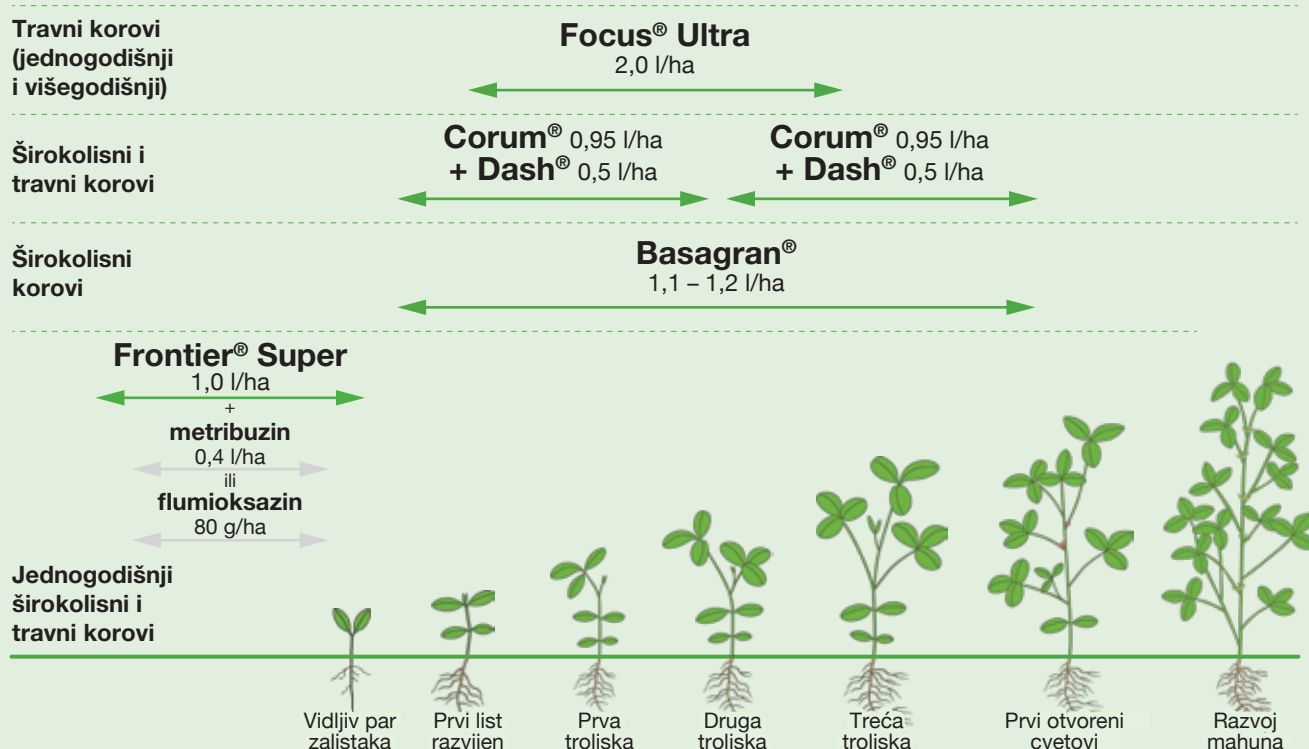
Travni korovi (jednogodišnji i višegodišnji)

Focus® Ultra
2,0 l/ha

Širokolisni i travni korovi

Corum® 0,95 l/ha
+ Dash® 0,5 l/ha

Corum® 0,95 l/ha
+ Dash® 0,5 l/ha

Širokolisni korovi

Basagran®
1,1 – 1,2 l/ha

Frontier® Super
1,0 l/ha
+
metribuzin
0,4 l/ha
ili
flumioksazin
80 g/ha

Jednogodišnji širokolisni i travni korovi

Vidljiv par zalistaka

Prvi list razvijen

Prva troliska

Druga troliska

Treća troliska

Prvi otvoreni cvetovi

Razvoj mahuna